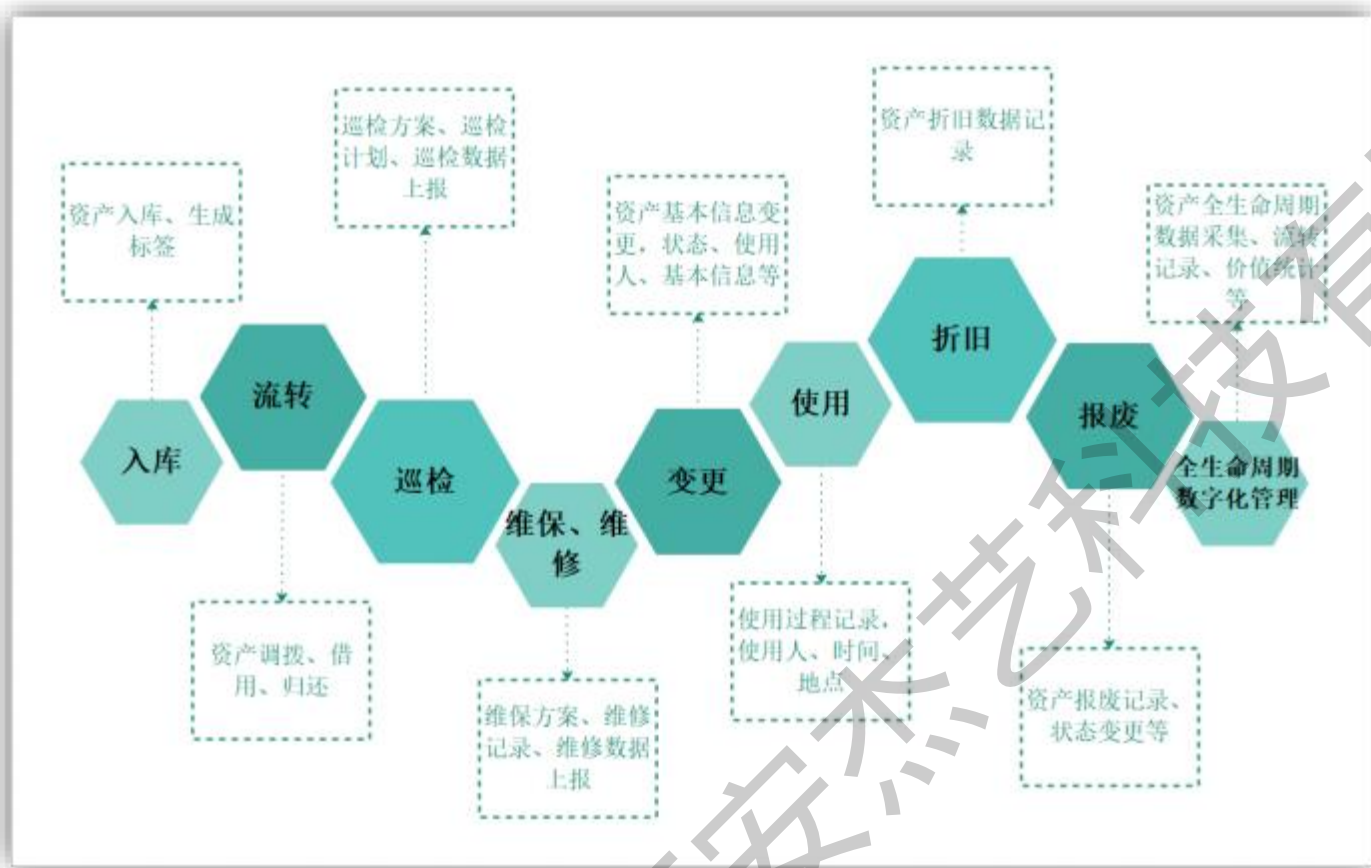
资产入库、生成标签

入库

流转

资产调拨、借用、归还

巡检方案、巡检计划、巡检数据上报

巡检

维保、维修

维保方案、维修记录、维修数据上报

资产基本信息变更，状态、使用人、基本信息等

变更

使用

使用过程记录，使用人、时间、地点

资产折旧数据记录

折旧

报废

资产报废记录、状态变更等

资产全生命周期数据采集、流转记录、价值统计等

全生命周期数字化管理

安杰艺科技